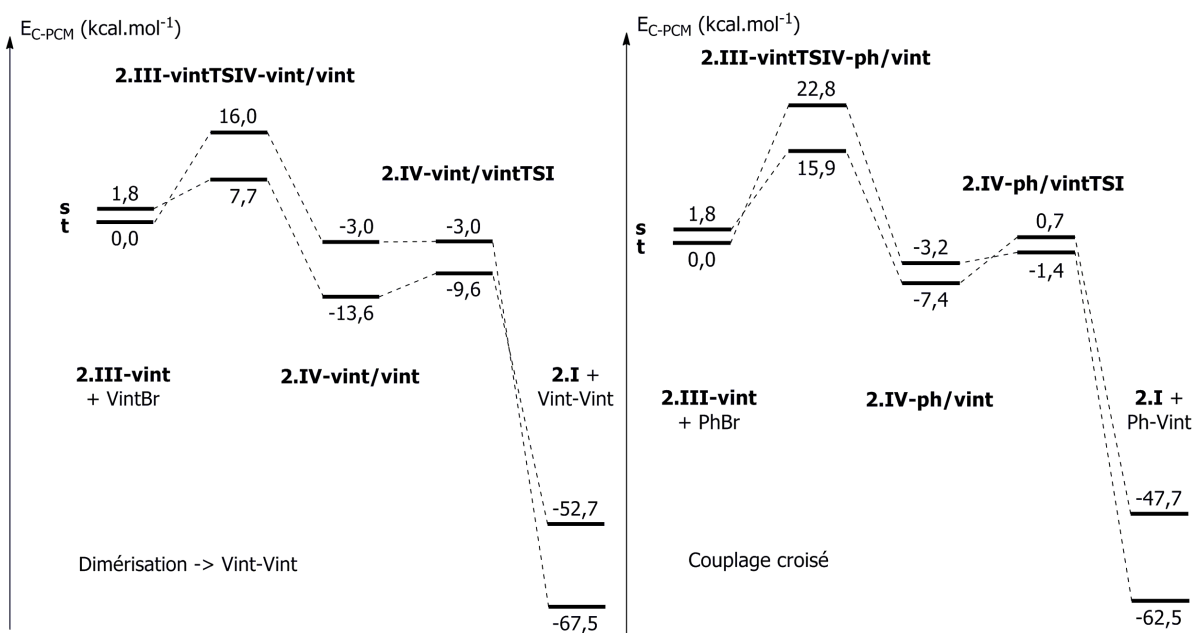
$E_{C\text{-}PCM}$ (kcal.mol$^{-1}$)

2.III-vintTSIV-vint/vint

16,0

7,7

1,8

0,0

s
t

2.IV-vint/vintTSI

-3,0

-3,0

-9,6

-13,6

2.III-vint
+ VintBr

2.IV-vint/vint

2.I +
Vint-Vint

-52,7

-67,5

Dimérisation -> Vint-Vint

$E_{C\text{-}PCM}$ (kcal.mol$^{-1}$)

2.III-vintTSIV-ph/vint

22,8

15,9

1,8

0,0

s
t

2.IV-ph/vintTSI

-3,2

0,7

-1,4

-7,4

2.III-vint
+ PhBr

2.IV-ph/vint

2.I +
Ph-Vint

-47,7

-62,5

Couplage croisé